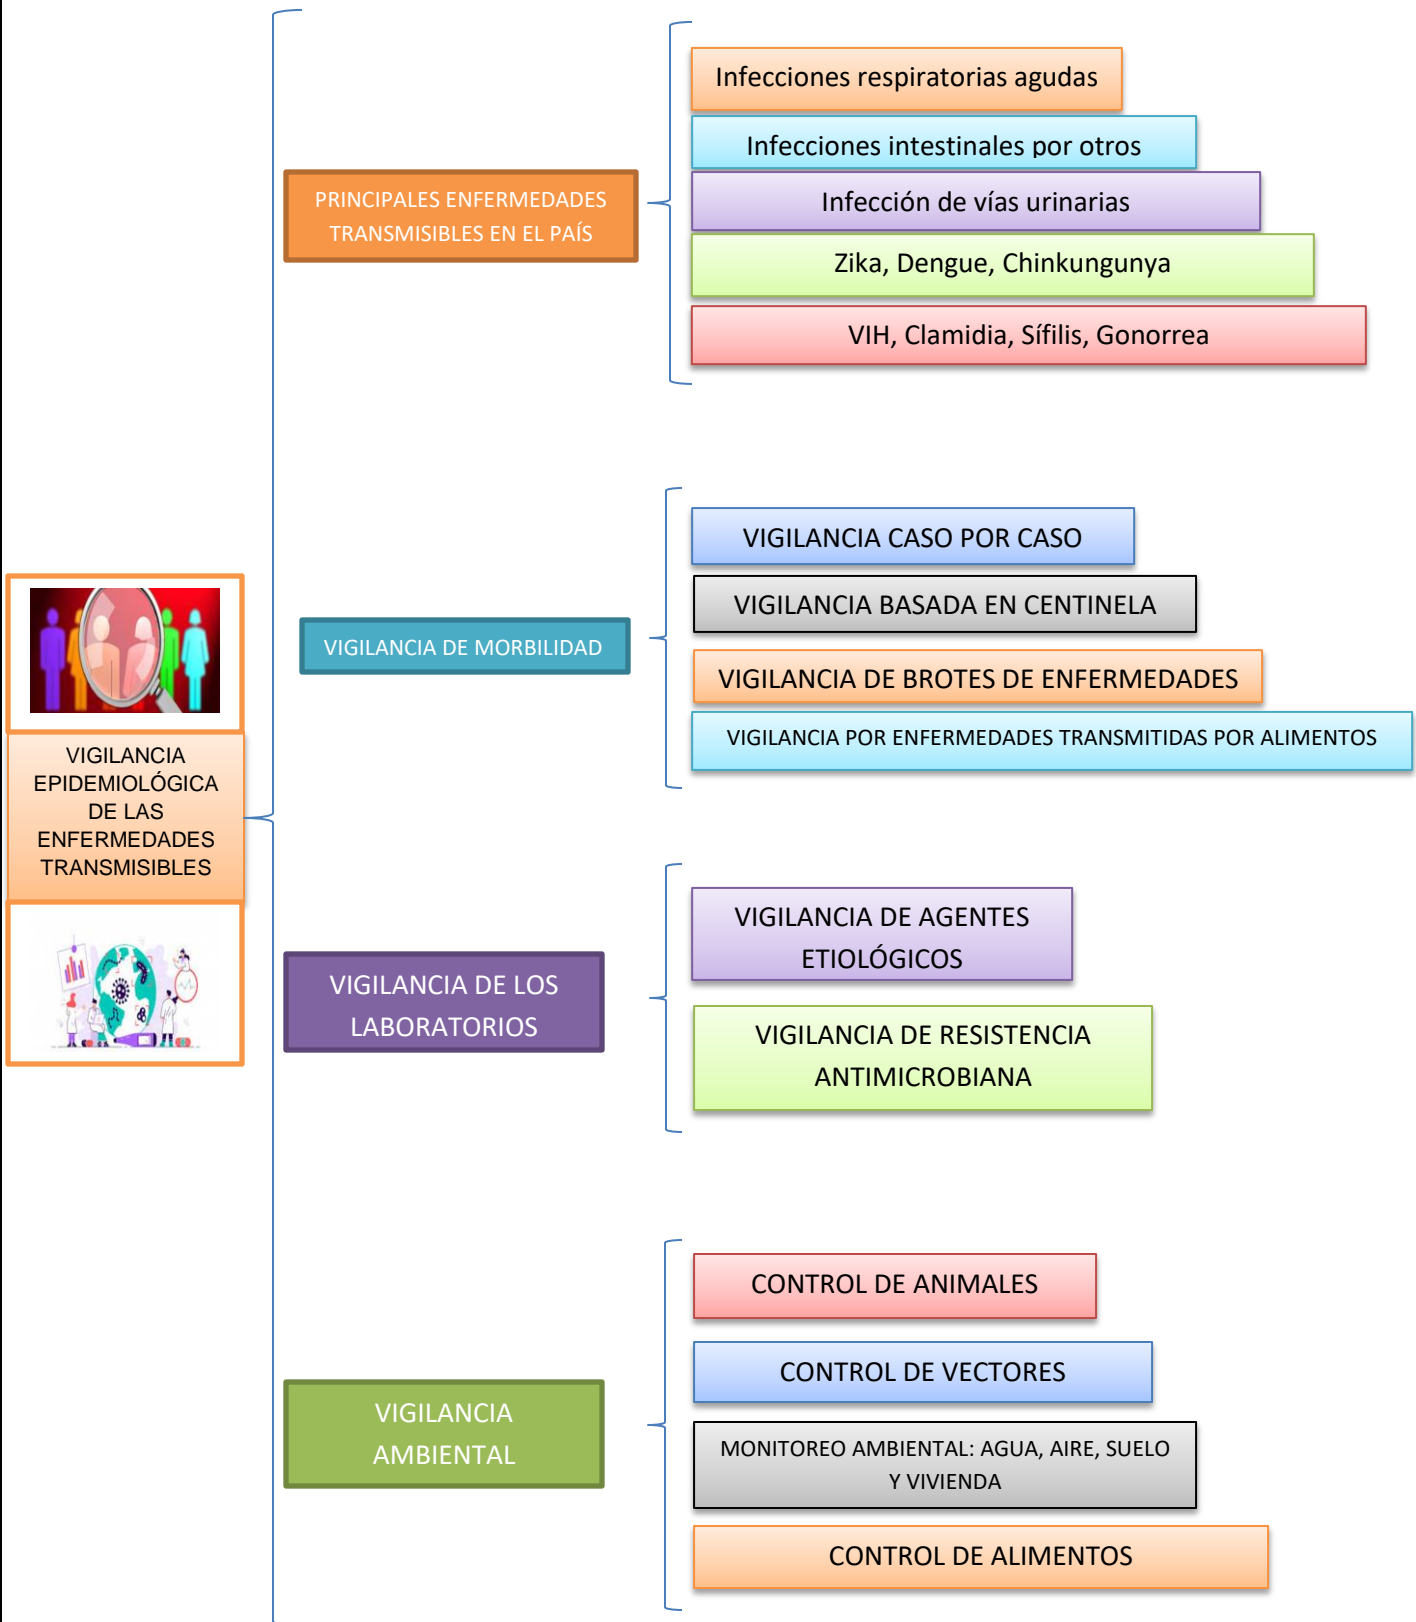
VIGILANCIA EPIDEMIOLÓGICA DE LAS ENFERMEDADES TRANSMISIBLES

PRINCIPALES ENFERMEDADES TRANSMISIBLES EN EL PAÍS

Infecciones respiratorias agudas

Infecciones intestinales por otros

Infección de vías urinarias

Zika, Dengue, Chinkungunya

VIH, Clamidia, Sífilis, Gonorrea

VIGILANCIA DE MORBILIDAD

VIGILANCIA CASO POR CASO

VIGILANCIA BASADA EN CENTINELA

VIGILANCIA DE BROTES DE ENFERMEDADES

VIGILANCIA POR ENFERMEDADES TRANSMITIDAS POR ALIMENTOS

VIGILANCIA DE LOS LABORATORIOS

VIGILANCIA DE AGENTES ETIOLÓGICOS

VIGILANCIA DE RESISTENCIA ANTIMICROBIANA

VIGILANCIA AMBIENTAL

CONTROL DE ANIMALES

CONTROL DE VECTORES

MONITOREO AMBIENTAL: AGUA, AIRE, SUELO Y VIVIENDA

CONTROL DE ALIMENTOS